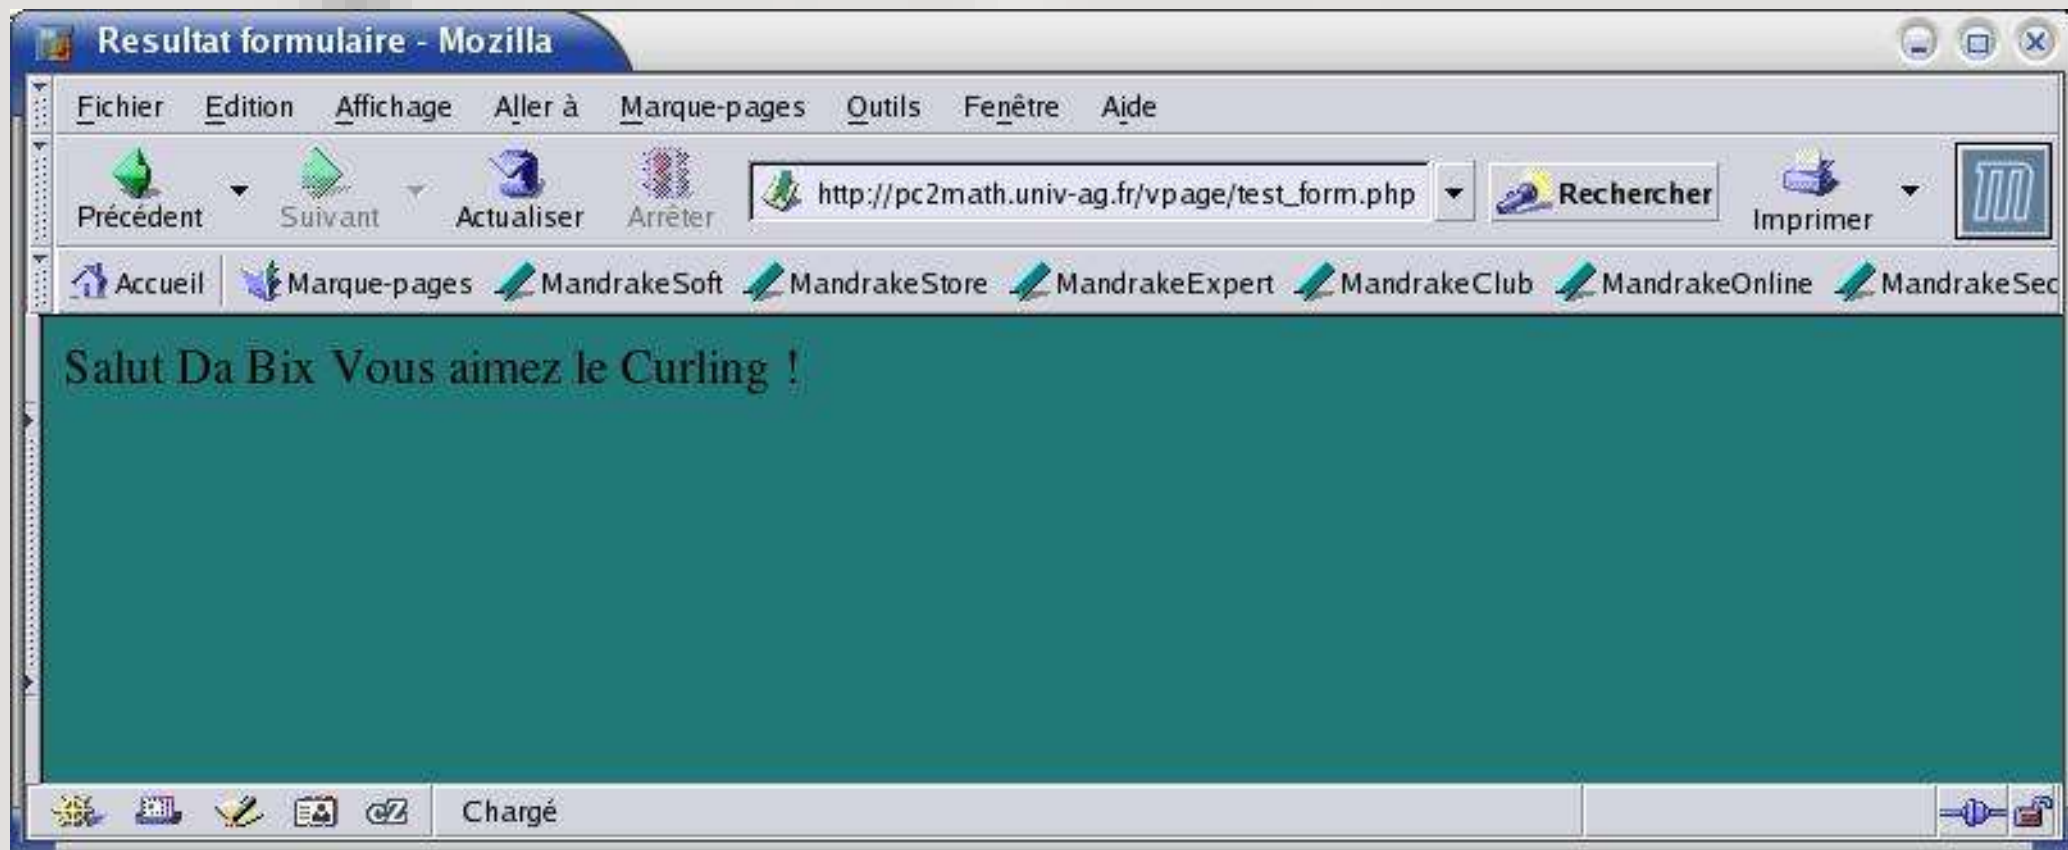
Resultat formulaire - Mozilla

Fichier Edition Affichage Aller à Marque-pages Outils Fenêtre Aide

Précédent Suivant Actualiser Arrêter http://pc2math.univ-ag.fr/vpage/test_form.php Rechercher Imprimer

Accueil Marque-pages MandrakeSoft MandrakeStore MandrakeExpert MandrakeClub MandrakeOnline MandrakeSec

Salut Da Bix Vous aimez le Curling !

Chargé